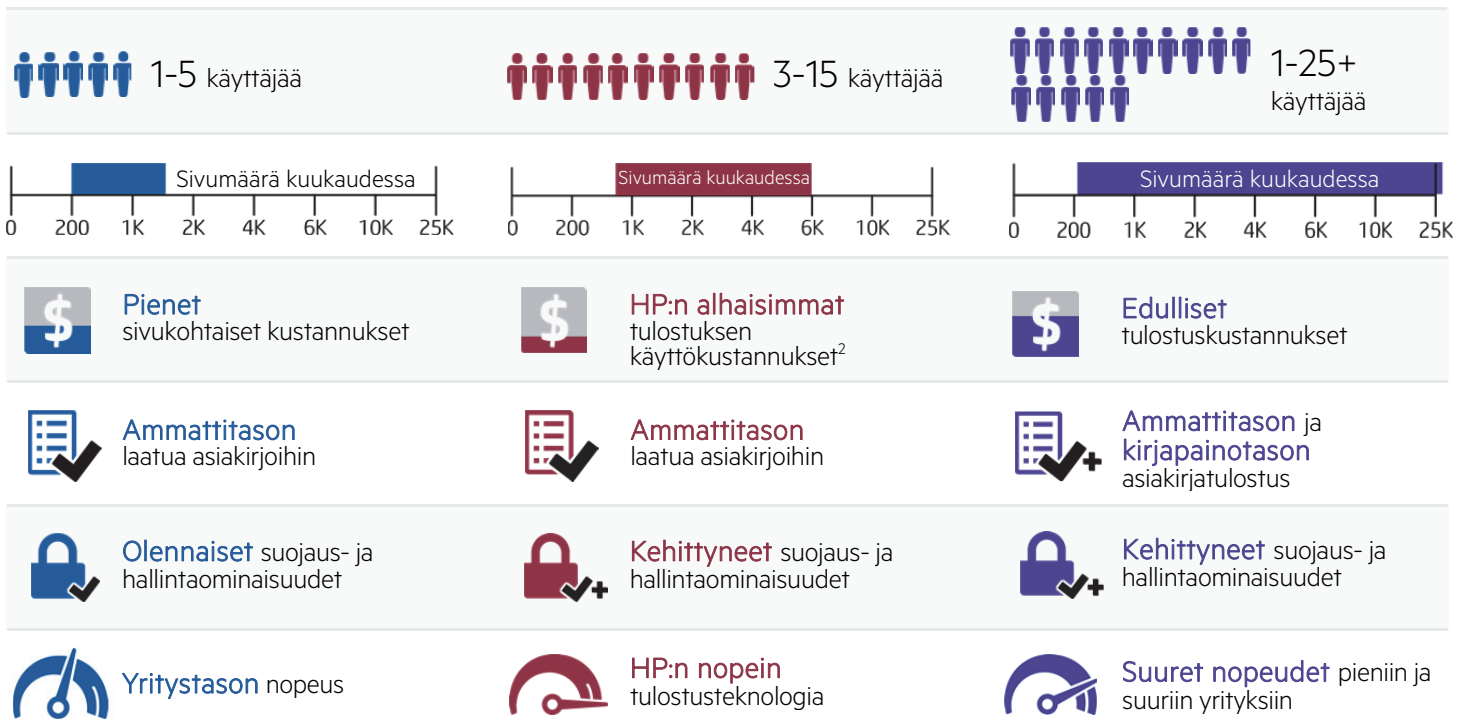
1-5 käyttäjää

Sivumäärä kuukaudessa

0 200 1K 2K 4K 6K 10K 25K

$

Pienet sivukohtaiset kustannukset

Ammattitason laatua asiakirjoihin

Olennaiset suojaus- ja hallintaominaisuudet

Yritystason nopeus

3-15 käyttäjää

Sivumäärä kuukaudessa

0 200 1K 2K 4K 6K 10K 25K

$

HP:n alhaisimmat tulostuksen käyttökustannukset$^2$

Ammattitason laatua asiakirjoihin

Kehittyneet suojaus- ja hallintaominaisuudet

HP:n nopein tulostusteknologia

1-25+ käyttäjää

Sivumäärä kuukaudessa

0 200 1K 2K 4K 6K 10K 25K

$

Edulliset tulostuskustannukset

Ammattitason ja kirjapainotason asiakirjatulostus

Kehittyneet suojaus- ja hallintaominaisuudet

Suuret nopeudet pieniin ja suuriin yrityksiin